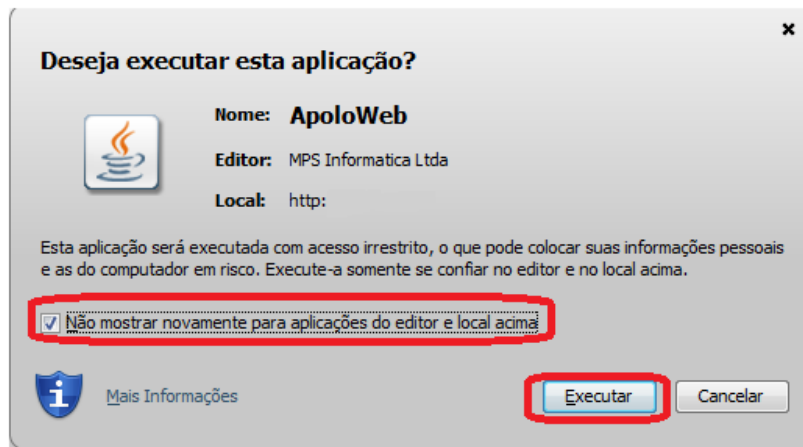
Deseja executar esta aplicação?

Nome: ApoloWeb

Editor: MPS Informatica Ltda

Local: http:

Esta aplicação será executada com acesso irrestrito, o que pode colocar suas informações pessoais e as do computador em risco. Execute-a somente se confiar no editor e no local acima.

Não mostrar novamente para aplicações do editor e local acima

Mais Informações

Executar

Cancelar